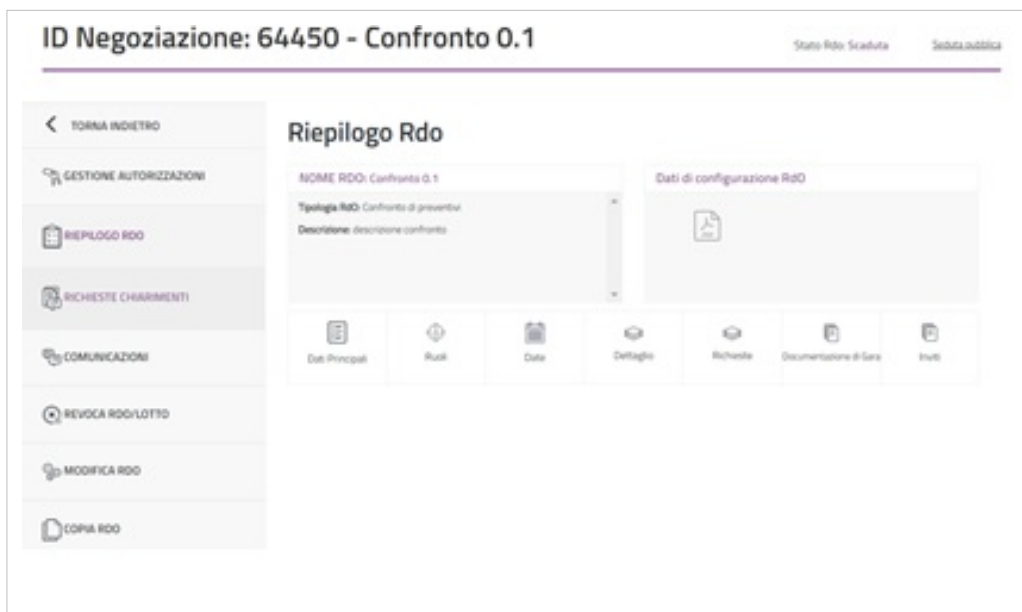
ID Negoziazione: 64450 - Confronto 0.1

Stato Rdo: Scaduta

Seduta pubblica

TORNA INDIETRO

GESTIONE AUTORIZZAZIONI

RIEPILOGO RDO

RICHIESTE CHIARIMENTI

COMUNICAZIONI

REVOCA RDO/LOTTO

MODIFICA RDO

COPIA RDO

Riepilogo Rdo

NOME RDO: Confronto 0.1

Tipologia RdO: Confronto di preventivi

Descrizione: descrizione confronto

Dati di configurazione RdO

Dati Principali

Ruoli

Date

Dettaglio

Richieste

Documentazione di Gara

Inviti